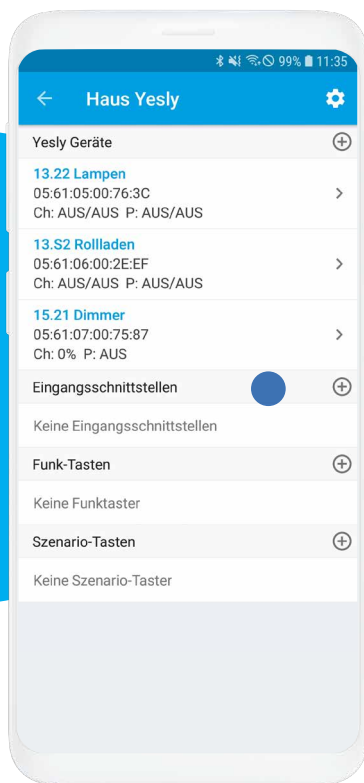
99% 11:35

Haus Yesly

Yesly Geräte

13.22 Lampen
05:61:05:00:76:3C
Ch: AUS/AUS P: AUS/AUS

13.S2 Rollladen
05:61:06:00:2E:EF
Ch: AUS/AUS P: AUS/AUS

15.21 Dimmer
05:61:07:00:75:87
Ch: 0% P: AUS

Eingangsschnittstellen

Keine Eingangsschnittstellen

Funk-Tasten

Keine Funktaster

Szenario-Tasten

Keine Szenario-Taster